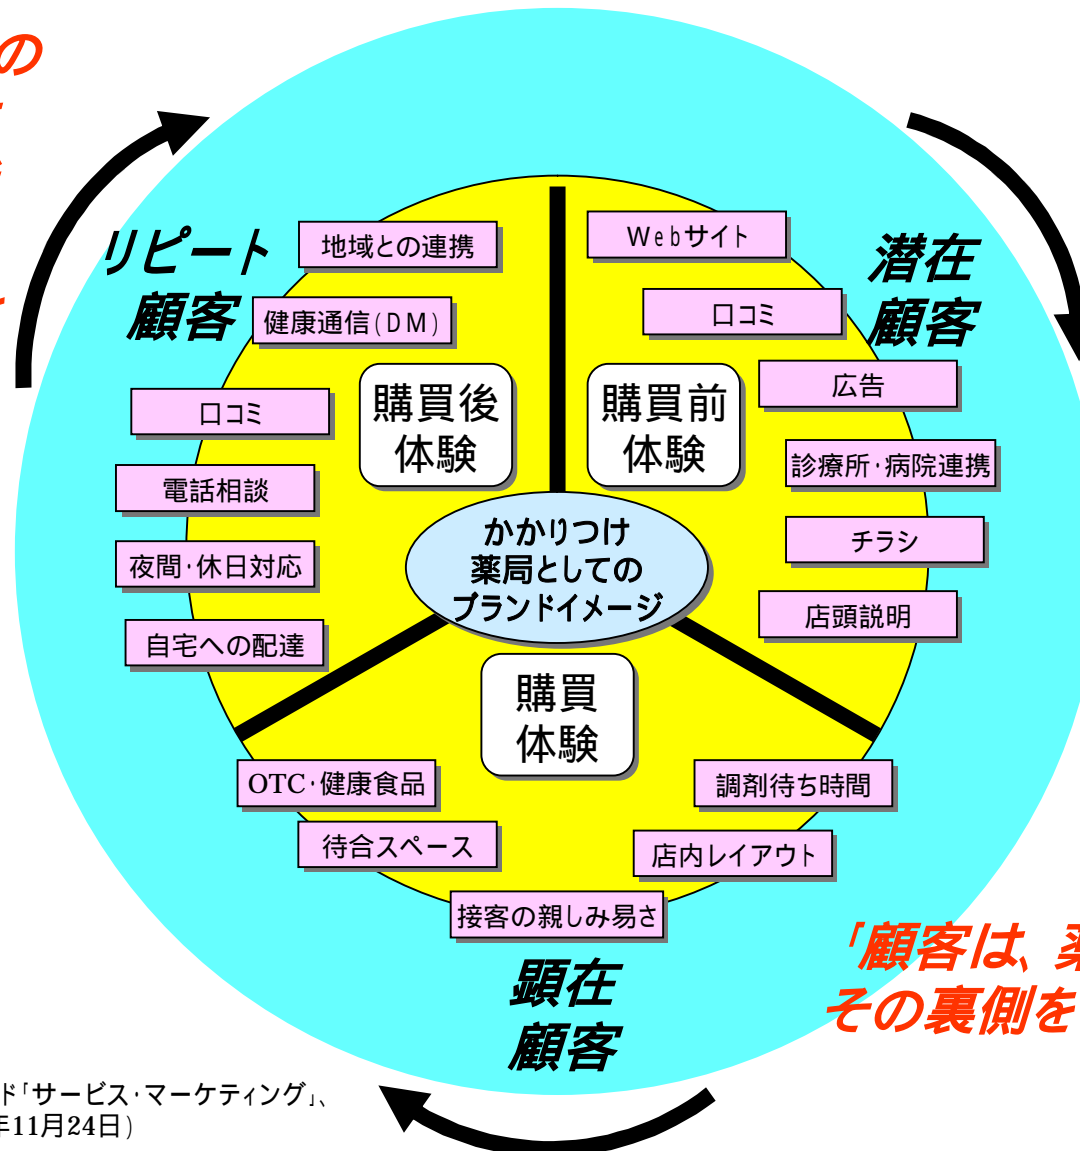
の
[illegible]
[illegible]
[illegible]

リピート顧客

地域との連携

健康通信(DM)

口コミ

電話相談

夜間・休日対応

自宅への配達

購買後体験

購買前体験

Webサイト

潜在顧客

口コミ

広告

診療所・病院連携

チラシ

店頭説明

かかりつけ薬局としてのブランドイメージ

購買体験

OTC・健康食品

待合スペース

接客の親しみ易さ

調剤待ち時間

店内レイアウト

顕在顧客

「顧客は、薬
その裏側を

ド「サービス・マーケティング」、
年11月24日)